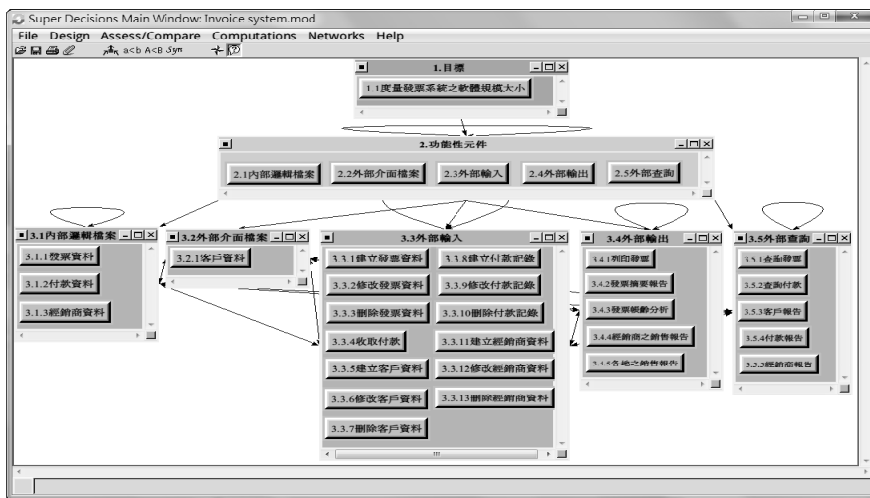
Super Decisions Main Window: Invoice system.mod

File Design Assess/Compare Computations Networks Help

a<b A<B Syn

1.目標

1.1度量發票系統之軟體規模大小

2.功能性元件

2.1內部邏輯檔案

2.2外部介面檔案

2.3外部輸入

2.4外部輸出

2.5外部查詢

3.1內部邏輯檔案

3.1.1發票資料

3.1.2付款資料

3.1.3經銷商資料

3.2外部介面檔案

3.2.1客戶資料

3.3外部輸入

3.3.1建立發票資料

3.3.2修改發票資料

3.3.3刪除發票資料

3.3.4收取付款

3.3.5建立客戶資料

3.3.6修改客戶資料

3.3.7刪除客戶資料

3.3.8建立付款記錄

3.3.9修改付款記錄

3.3.10刪除付款記錄

3.3.11建立經銷商資料

3.3.12修改經銷商資料

3.3.13刪除經銷商資料

3.4外部輸出

3.4.1列印發票

3.4.2發票摘要報告

3.4.3發票帳齡分析

3.4.4經銷商之銷售報告

3.4.5各地之銷售報告

3.5外部查詢

3.5.1查詢發票

3.5.2查詢付款

3.5.3客戶報告

3.5.4付款報告

3.5.5經銷商報告